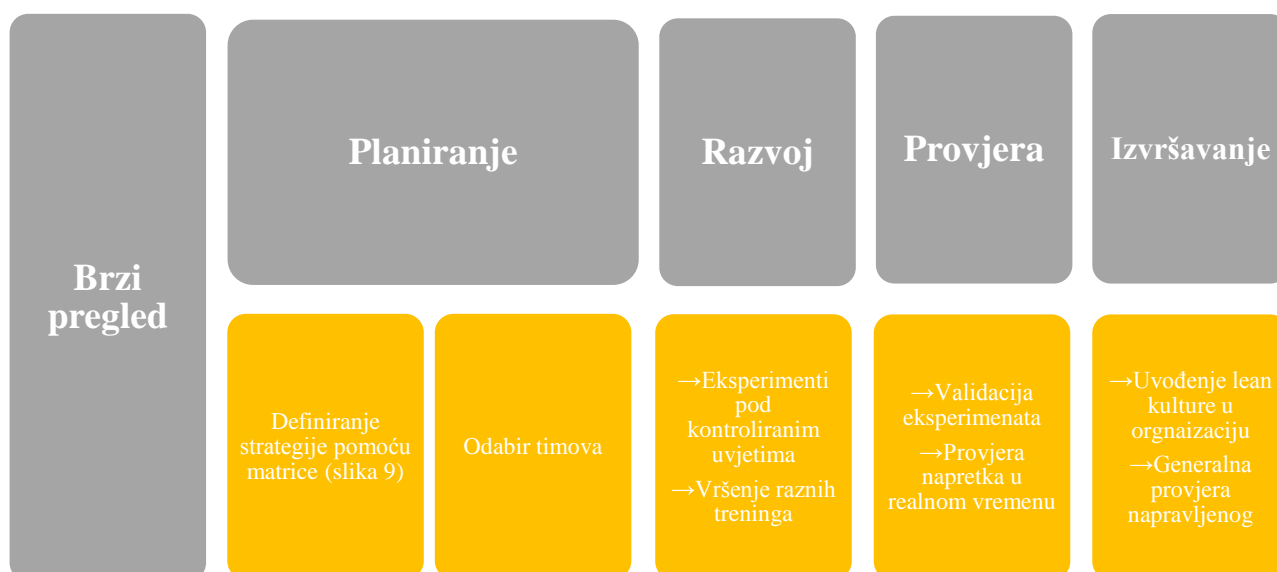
Brzi pregled

Planiranje

Razvoj

Provjera

Izvršavanje

Definiranje strategije pomoću matrice (slika 9)

Odabir timova

→Eksperimenti pod kontroliranim uvjetima

→Vršenje raznih treninga

→Validacija eksperimenata

→Provjera napretka u realnom vremenu

→Uvođenje lean kulture u orgnaizaciju

→Generalna provjera napravljenog